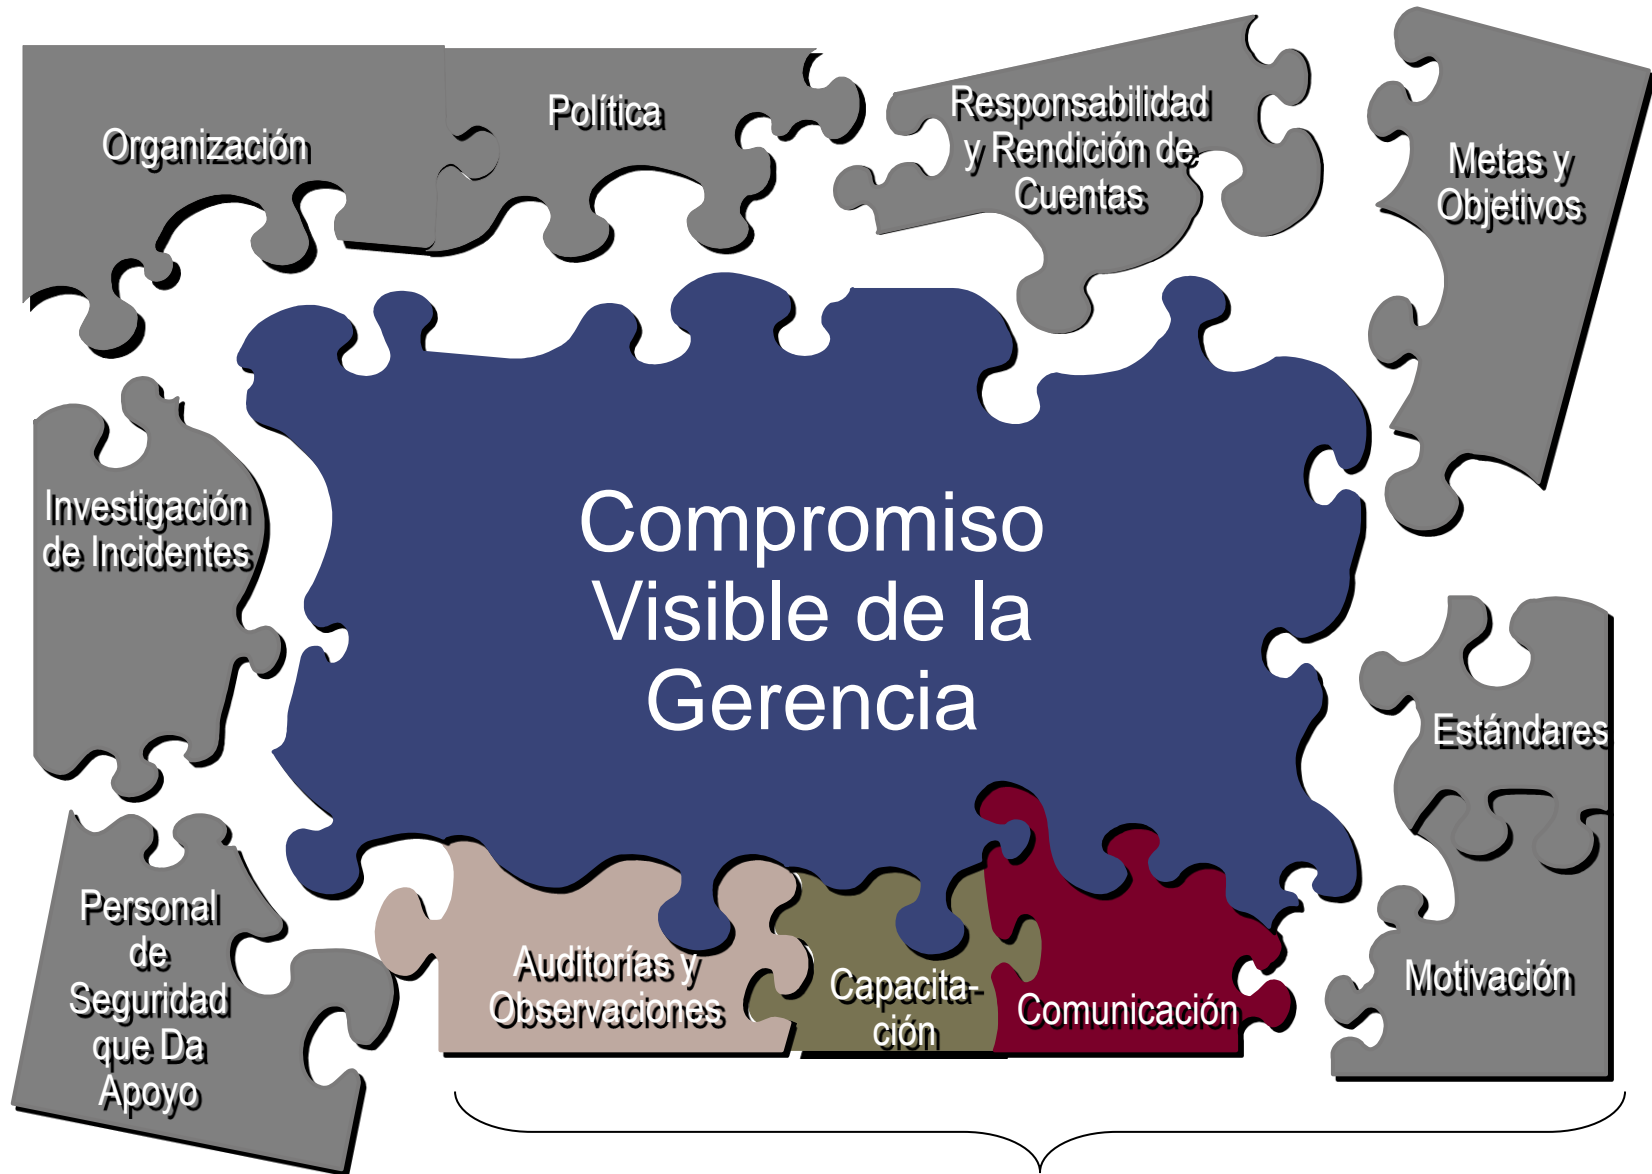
Organización

Política

Responsabilidad y Rendición de Cuentas

Metas y Objetivos

Investigación de Incidentes

Compromiso Visible de la Gerencia

Estándares

Personal de Seguridad que Da Apoyo

Auditorías y Observaciones

Capacitación

Comunicación

Motivación